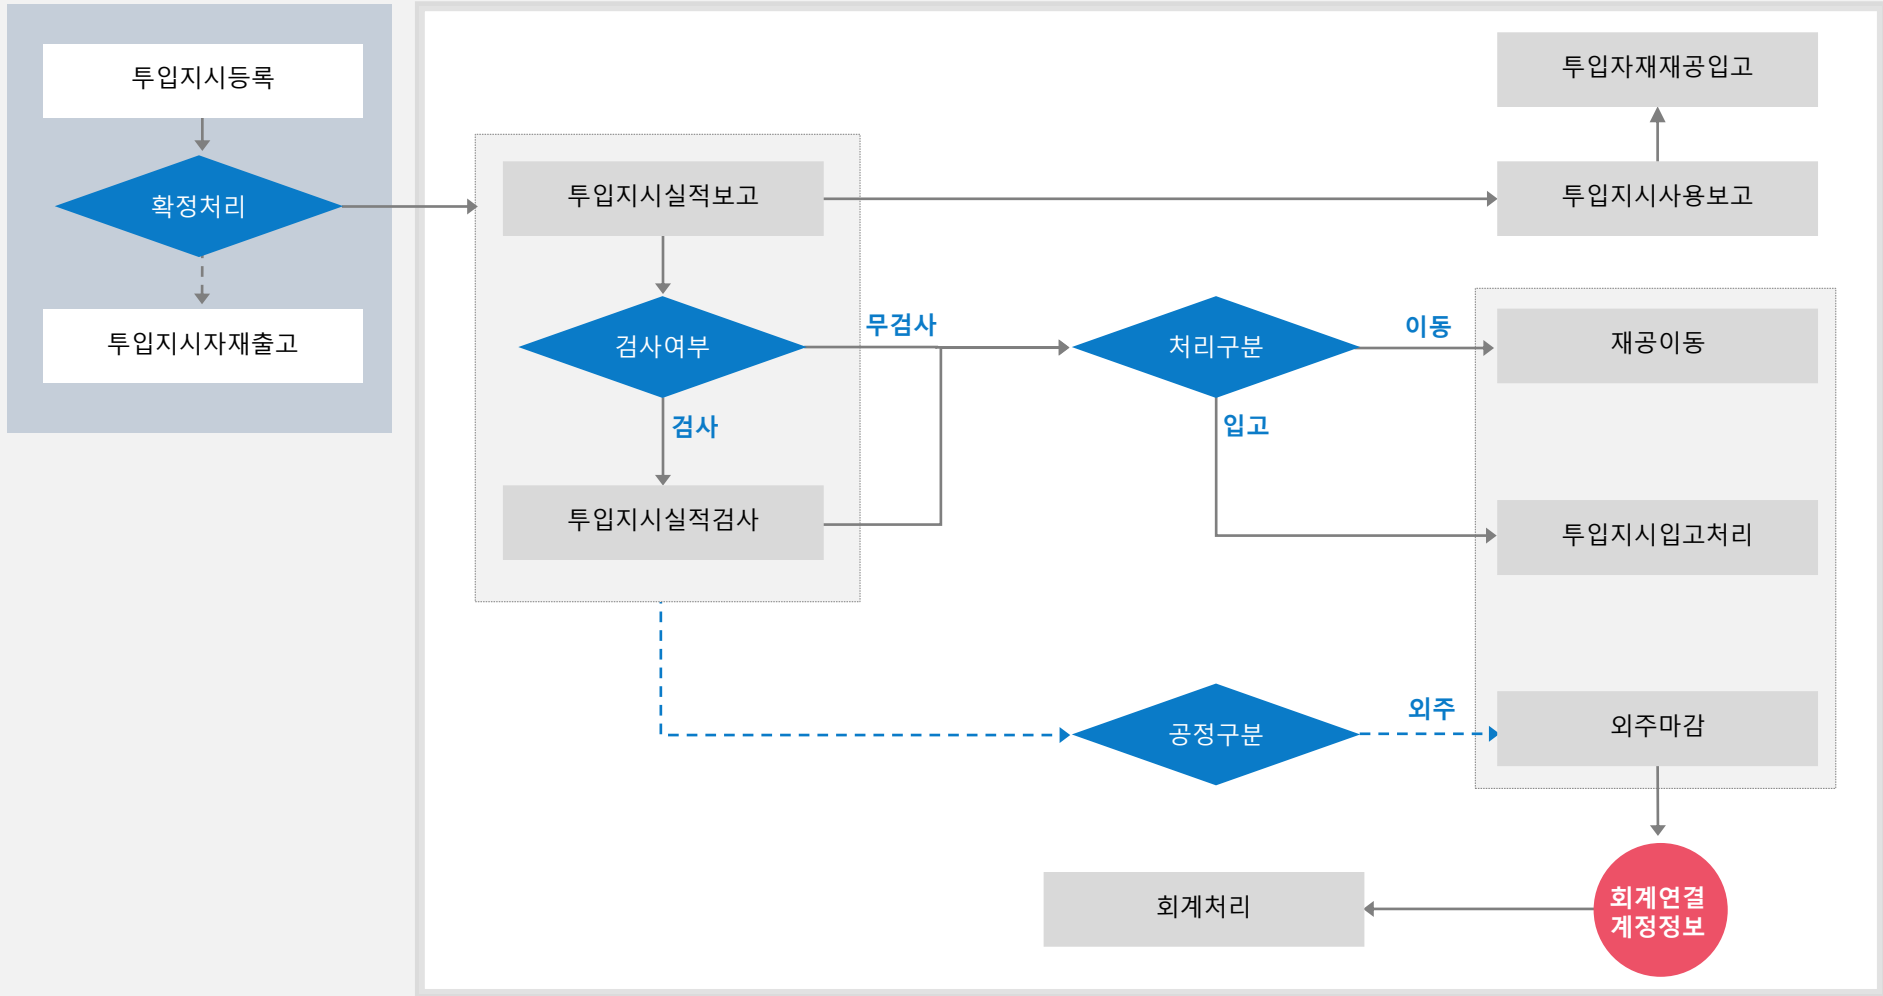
투입지시등록

확정처리

투입지시자재출고

투입지시실적보고

검사여부

검사

투입지시실적검사

무검사

처리구분

이동

입고

투입자재재공입고

투입지시사용보고

재공이동

투입지시입고처리

공정구분

외주

외주마감

회계연결
계정정보

회계처리